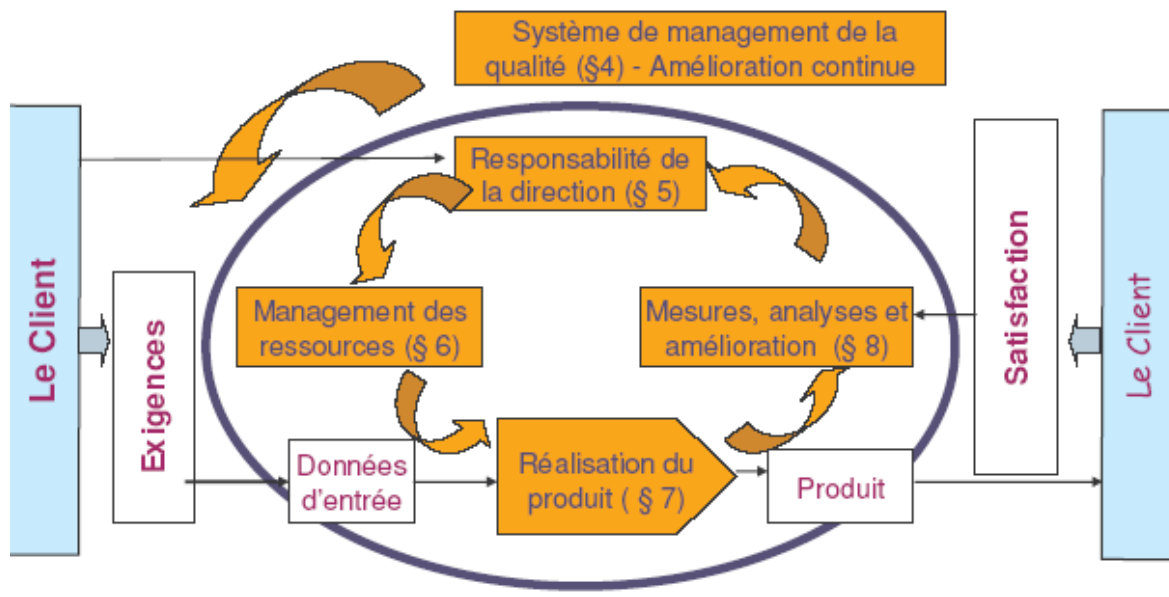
Système de management de la qualité (§4) - Amélioration continue

Le Client

Exigences

Responsabilité de la direction (§ 5)

Management des ressources (§ 6)

Mesures, analyses et amélioration (§ 8)

Données d'entrée

Réalisation du produit ( § 7)

Produit

Satisfaction

Le Client